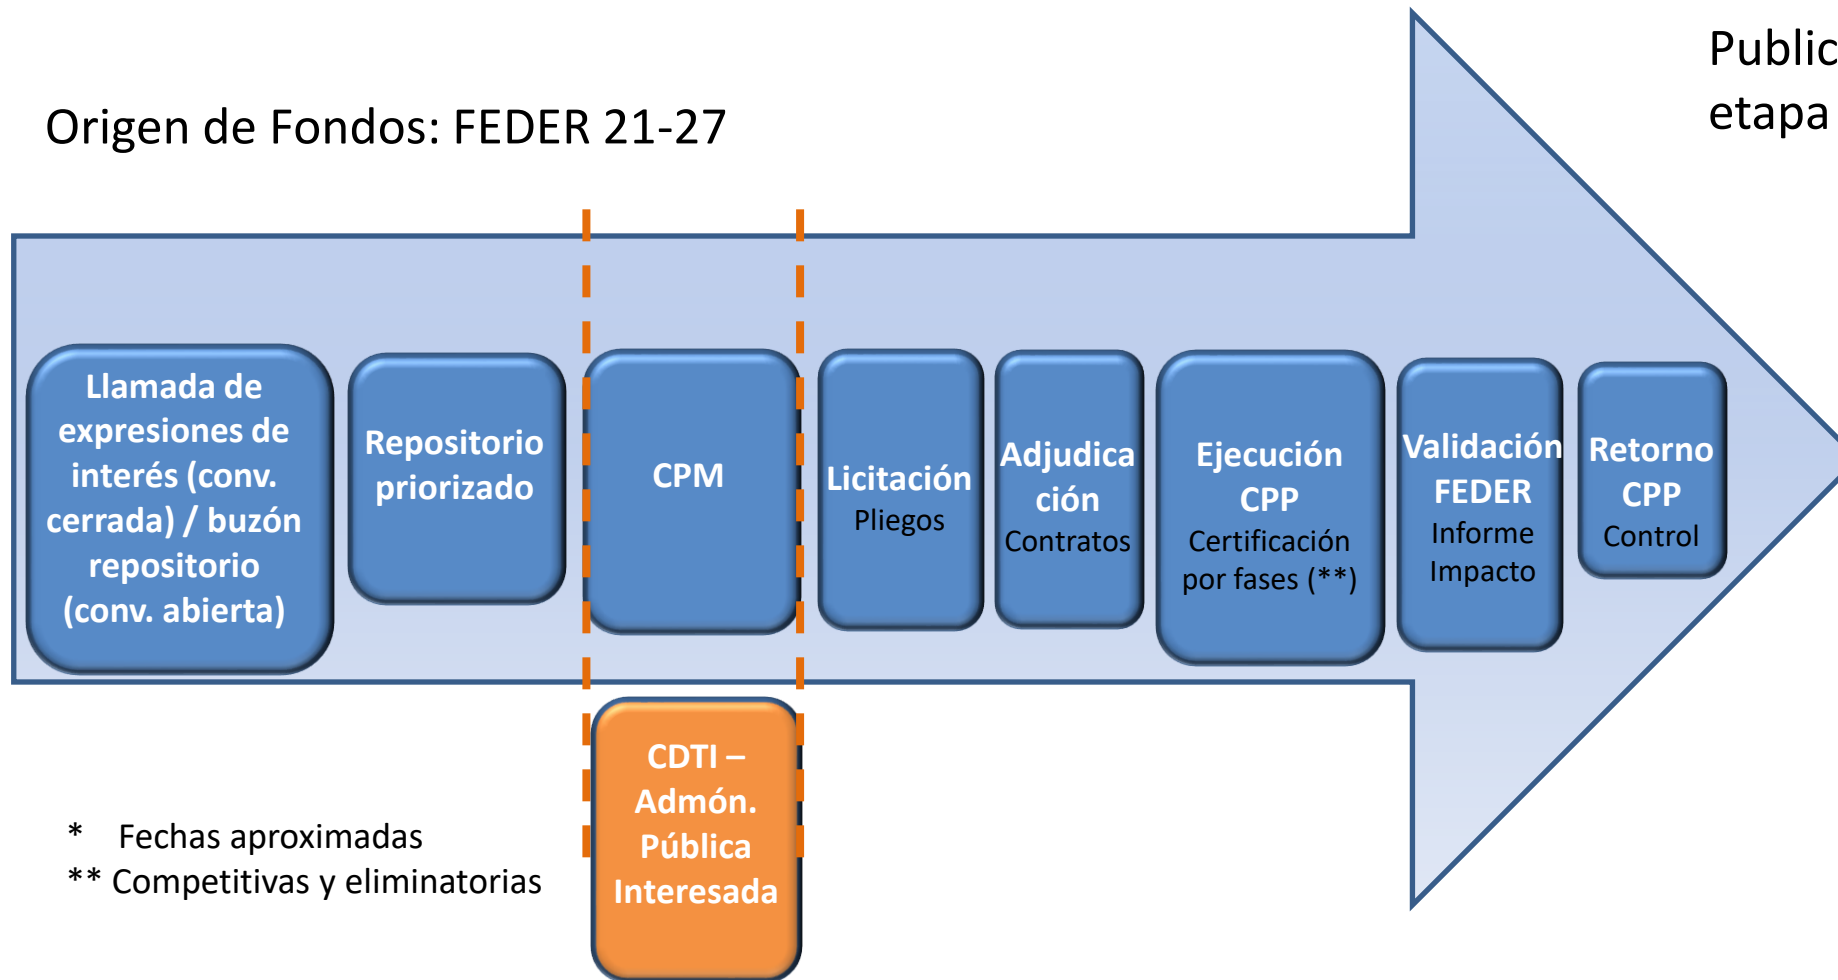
Public
etapa

Origen de Fondos: FEDER 21-27

Llamada de expresiones de interés (conv. cerrada) / buzón repositorio (conv. abierta)

Repositorio priorizado

CPM

Licitación
Pliegos

Adjudicación
Contratos

Ejecución CPP
Certificación por fases (**)

Validación FEDER
Informe Impacto

Retorno CPP
Control

CDTI – Admón. Pública Interesada

* Fechas aproximadas
** Competitivas y eliminatorias